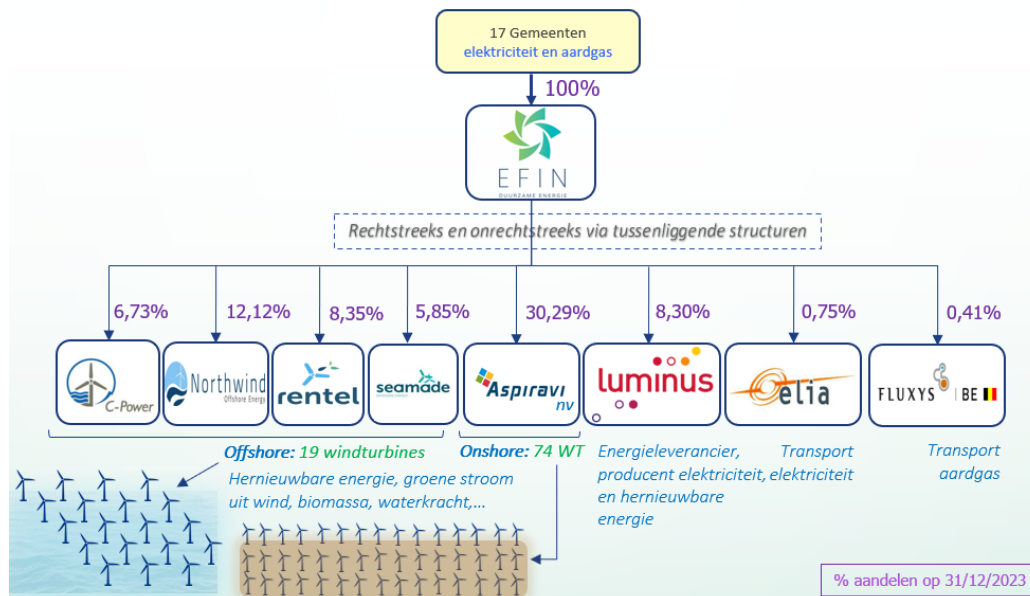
17 Gemeenten
elektriciteit en aardgas

100%

EFIN
DUURZAME ENERGIE

Rechtstreeks en onrechtstreeks via tussenliggende structuren

6,73%
12,12%
8,35%
5,85%
30,29%
8,30%
0,75%
0,41%

C-Power
Northwind Offshore Energy
rentel
seamade
Aspiravi nv
luminus
elia
FLUXYS BE

Offshore: 19 windturbines
Onshore: 74 WT
Hernieuwbare energie, groene stroom uit wind, biomassa, waterkracht,...

Energieleverancier, producent elektriciteit, en hernieuwbare energie

Transport elektriciteit

Transport aardgas

% aandelen op 31/12/2023